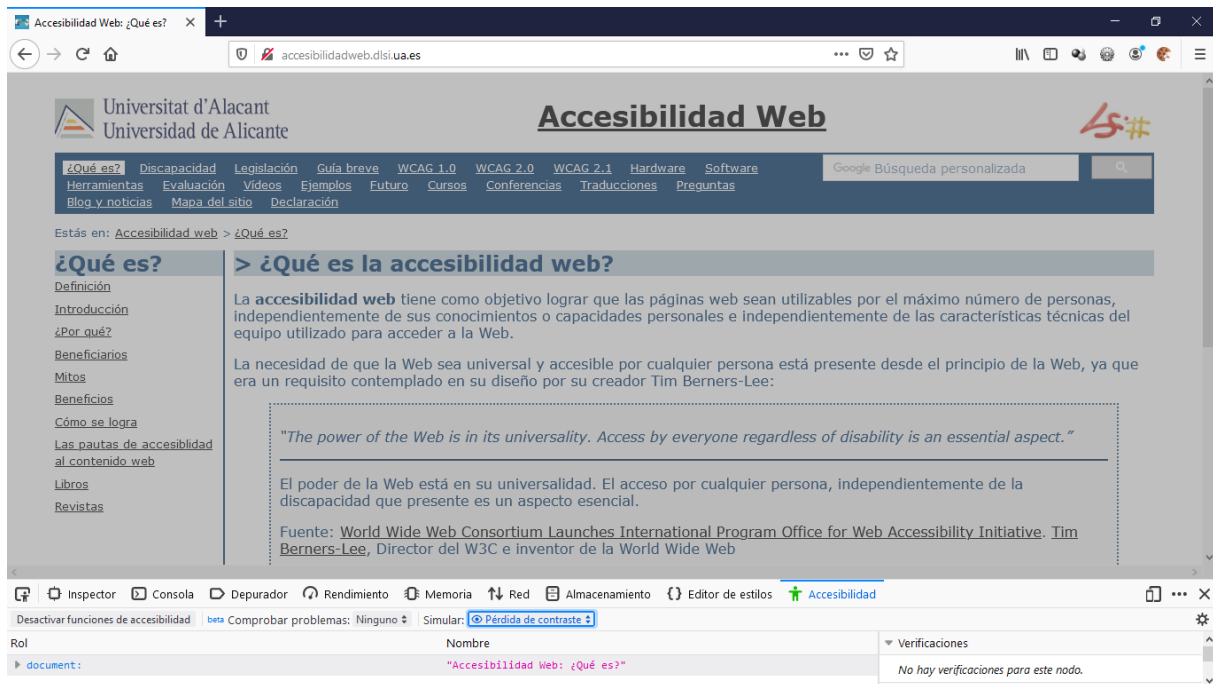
Accesibilidad Web: ¿Qué es? ×

accesibilidadweb.dlsi.ua.es

Universitat d'Alacant
Universidad de Alicante

Accesibilidad Web

¿Qué es? Discapacidad Legislación Guía breve WCAG 1.0 WCAG 2.0 WCAG 2.1 Hardware Software Herramientas Evaluación Vídeos Ejemplos Futuro Cursos Conferencias Traducciones Preguntas Blog y noticias Mapa del sitio Declaración

Google Búsqueda personalizada

Estás en: Accesibilidad web > ¿Qué es?

¿Qué es?

Definición
Introducción
¿Por qué?
Beneficiarios
Mitos
Beneficios
Cómo se logra
Las pautas de accesibilidad al contenido web
Libros
Revistas

> ¿Qué es la accesibilidad web?

La accesibilidad web tiene como objetivo lograr que las páginas web sean utilizables por el máximo número de personas, independientemente de sus conocimientos o capacidades personales e independientemente de las características técnicas del equipo utilizado para acceder a la Web.

La necesidad de que la Web sea universal y accesible por cualquier persona está presente desde el principio de la Web, ya que era un requisito contemplado en su diseño por su creador Tim Berners-Lee:

"The power of the Web is in its universality. Access by everyone regardless of disability is an essential aspect."

El poder de la Web está en su universalidad. El acceso por cualquier persona, independientemente de la discapacidad que presente es un aspecto esencial.

Fuente: World Wide Web Consortium Launches International Program Office for Web Accessibility Initiative. Tim Berners-Lee, Director del W3C e inventor de la World Wide Web

Inspector Consola Depurador Rendimiento Memoria Red Almacenamiento Editor de estilos Accesibilidad

Desactivar funciones de accesibilidad beta Comprobar problemas: Ninguno Simular: Pérdida de contraste

| Rol | Nombre |
|---|---|
| document: | "Accesibilidad Web: ¿Qué es?" |

Verificaciones
No hay verificaciones para este nodo.